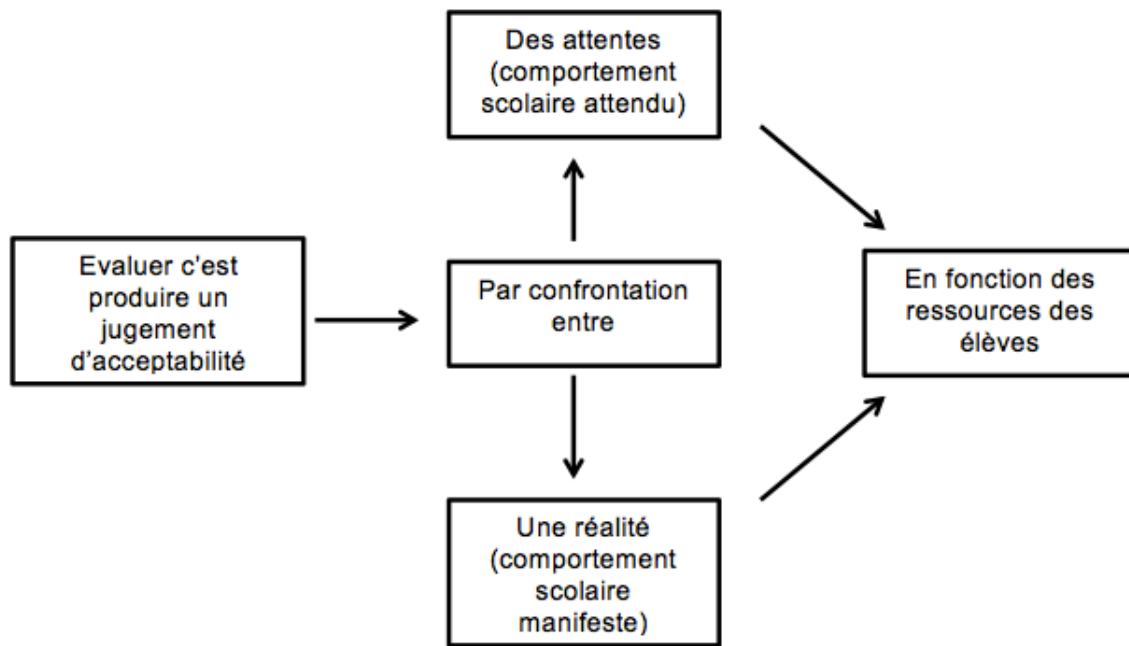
Evaluer c'est produire un jugement d'acceptabilité

Par confrontation entre

Des attentes (comportement scolaire attendu)

Une réalité (comportement scolaire manifeste)

En fonction des ressources des élèves